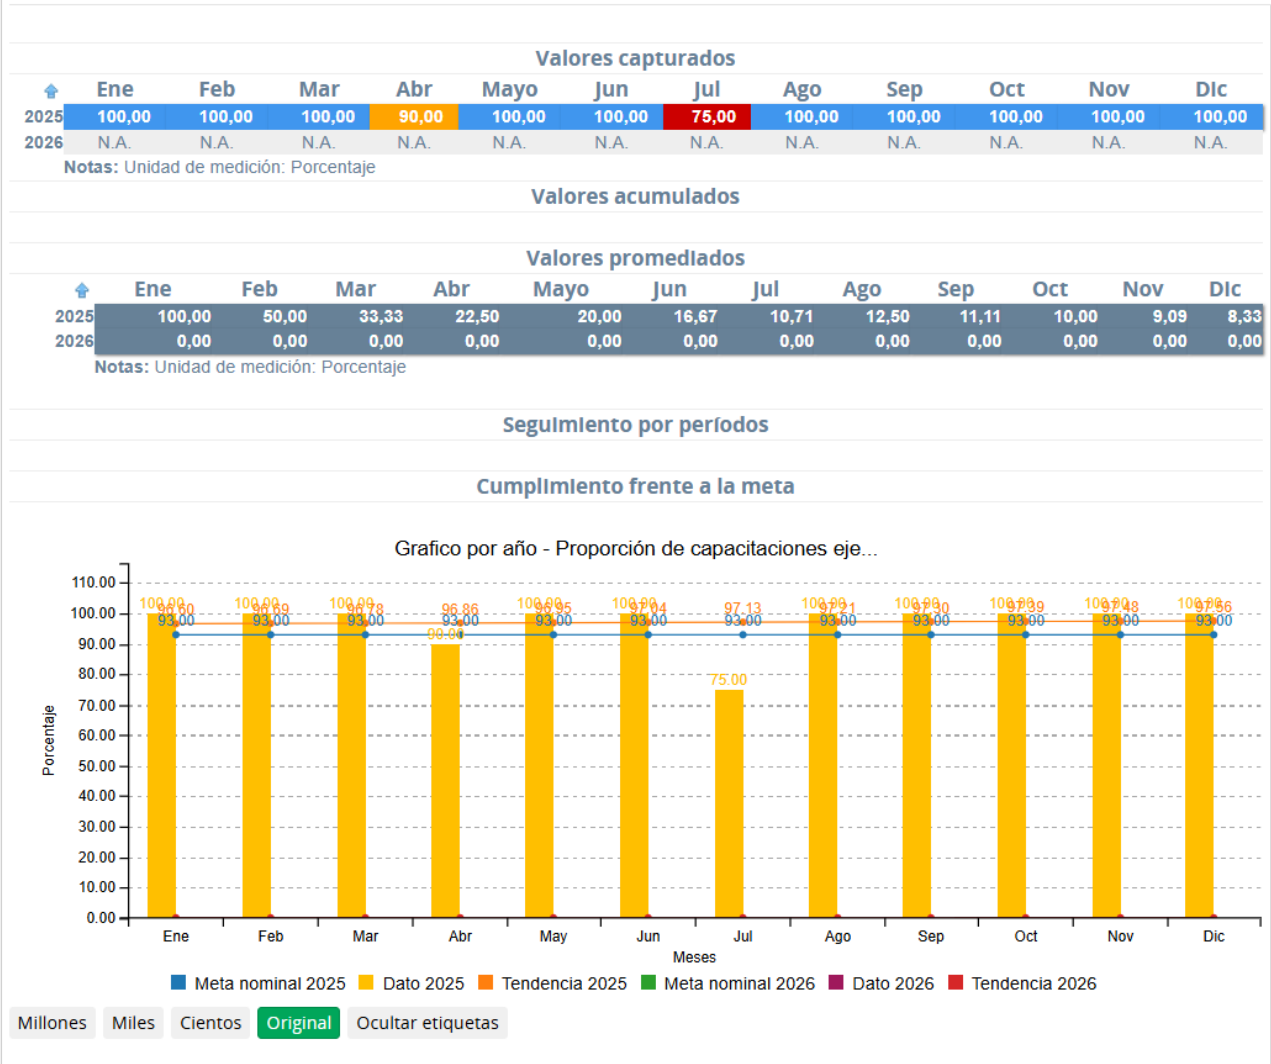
Valores capturados

| | Ene | Feb | Mar | Abr | Mayo | Jun | Jul | Ago | Sep | Oct | Nov | Dic |
|---|---|---|---|---|---|---|---|---|---|---|---|---|
| 2025 | 100,00 | 100,00 | 100,00 | 90,00 | 100,00 | 100,00 | 75,00 | 100,00 | 100,00 | 100,00 | 100,00 | 100,00 |
| 2026 | N.A. | N.A. | N.A. | N.A. | N.A. | N.A. | N.A. | N.A. | N.A. | N.A. | N.A. | N.A. |

Notas: Unidad de medición: Porcentaje

Valores acumulados

Valores promediados

| | Ene | Feb | Mar | Abr | Mayo | Jun | Jul | Ago | Sep | Oct | Nov | Dic |
|---|---|---|---|---|---|---|---|---|---|---|---|---|
| 2025 | 100,00 | 50,00 | 33,33 | 22,50 | 20,00 | 16,67 | 10,71 | 12,50 | 11,11 | 10,00 | 9,09 | 8,33 |
| 2026 | 0,00 | 0,00 | 0,00 | 0,00 | 0,00 | 0,00 | 0,00 | 0,00 | 0,00 | 0,00 | 0,00 | 0,00 |

Notas: Unidad de medición: Porcentaje

Seguimiento por períodos

Cumplimiento frente a la meta

Grafico por año - Proporción de capacitaciones eje...

110.00
100.00
90.00
80.00
70.00
60.00
50.00
40.00
30.00
20.00
10.00
0.00

Porcentaje

100.00 96.60 93.00
100.00 96.69 93.00
100.00 96.78 93.00
90.00 96.86 93.00
100.00 96.95 93.00
100.00 97.04 93.00
75.00 97.13 93.00
100.00 97.21 93.00
100.00 97.30 93.00
100.00 97.39 93.00
100.00 97.48 93.00
100.00 97.56 93.00

Ene Feb Mar Abr May Jun Jul Ago Sep Oct Nov Dic

Meses

Meta nominal 2025 Dato 2025 Tendencia 2025 Meta nominal 2026 Dato 2026 Tendencia 2026

Millones Miles Cientos Original Ocultar etiquetas